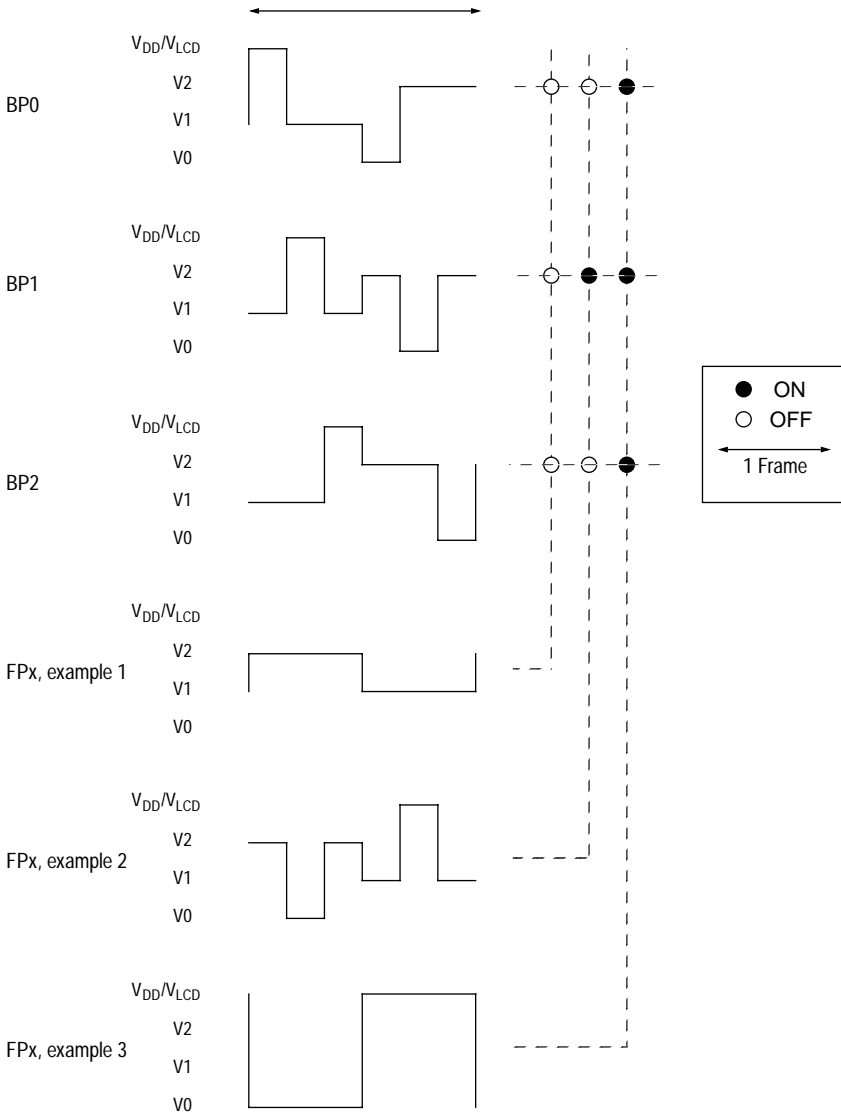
$V_{DD}/V_{LCD}$
V2
BP0
V1
V0

$V_{DD}/V_{LCD}$
V2
BP1
V1
V0

$V_{DD}/V_{LCD}$
V2
BP2
V1
V0

ON
OFF
1 Frame

$V_{DD}/V_{LCD}$
V2
FPx, example 1
V1
V0

$V_{DD}/V_{LCD}$
V2
FPx, example 2
V1
V0

$V_{DD}/V_{LCD}$
V2
FPx, example 3
V1
V0